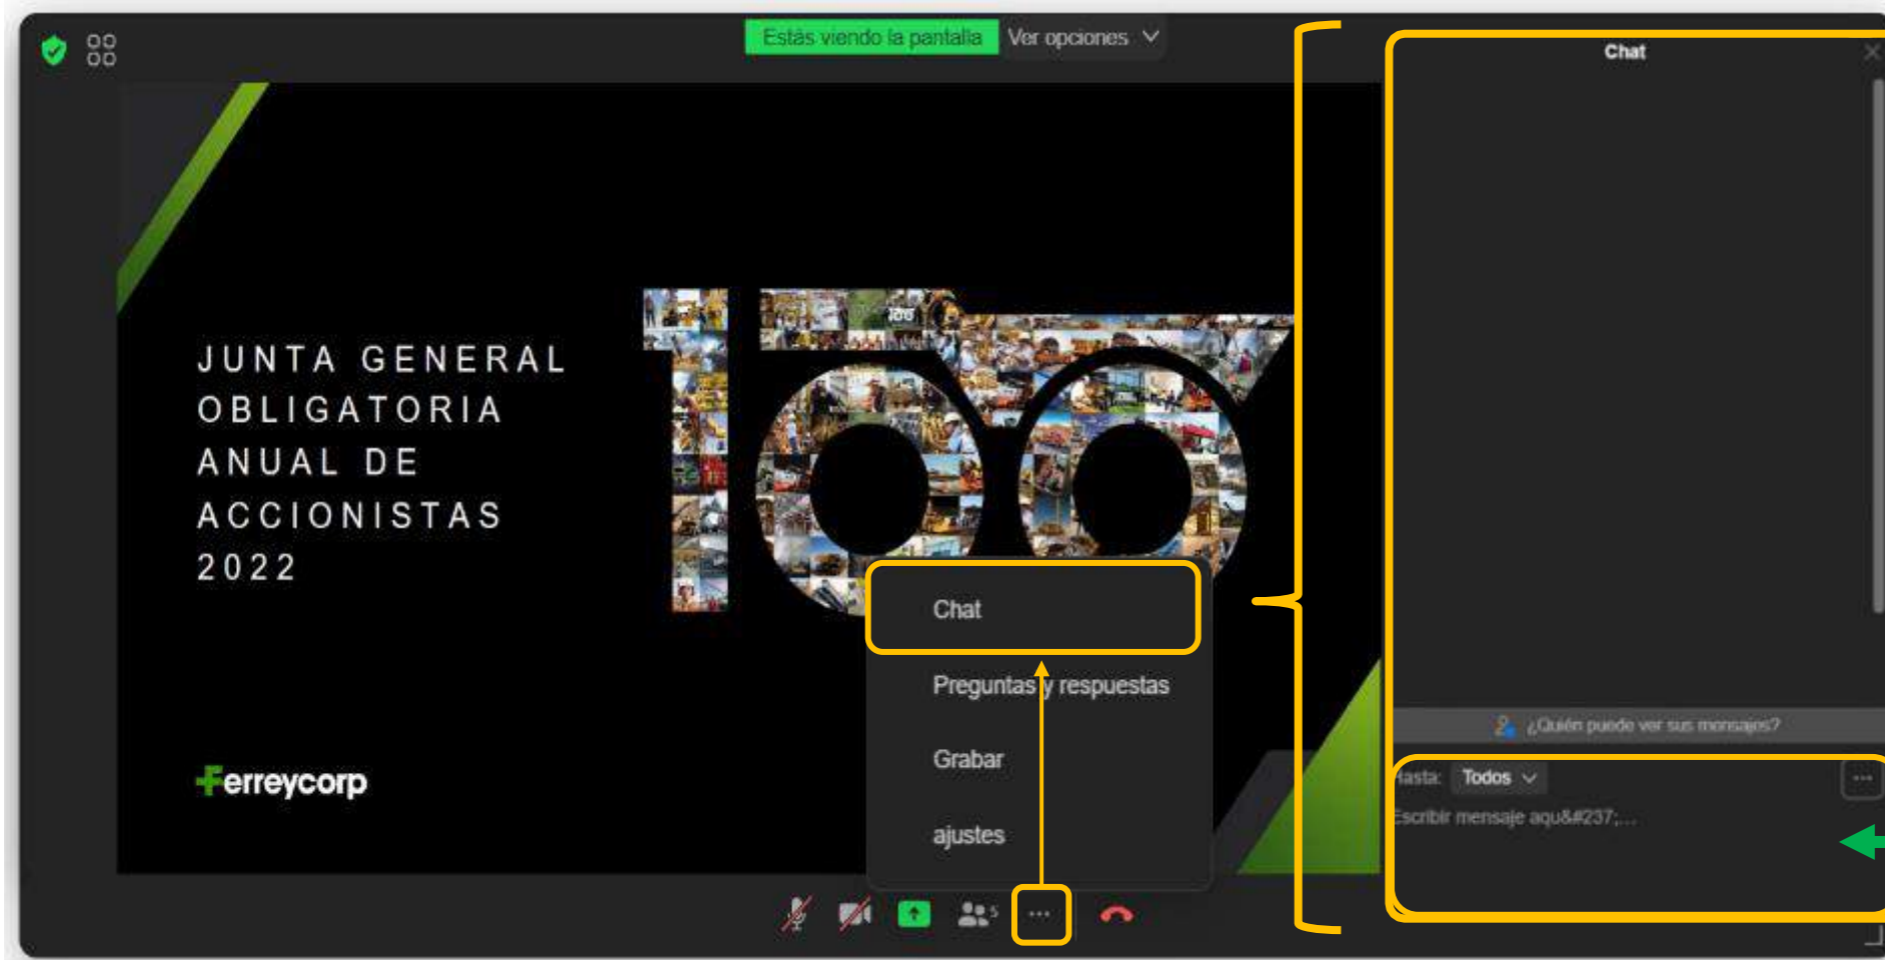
Estás viendo la pantalla Ver opciones

JUNTA GENERAL OBLIGATORIA ANUAL DE ACCIONISTAS 2022

100

Ferreycorp

Chat

Preguntas y respuestas

Grabar

ajustes

Chat

¿Quién puede ver sus mensajes?

Hasta: Todos

Escribir mensaje aqu&#237;...